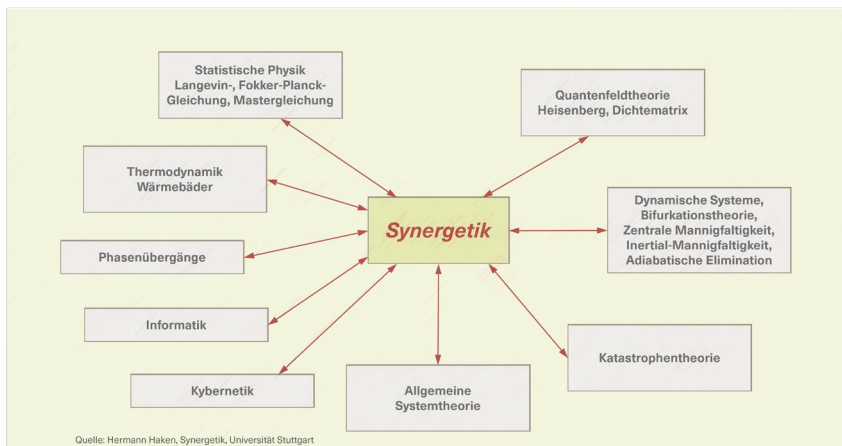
Statistische Physik
Langevin-, Fokker-Planck-Gleichung, Mastergleichung

Quantenfeldtheorie
Heisenberg, Dichtematrix

Thermodynamik
Wärmebäder

Synergetik

Dynamische Systeme,
Bifurkationstheorie,
Zentrale Mannigfaltigkeit,
Inertial-Mannigfaltigkeit,
Adiabatische Elimination

Phasenübergänge

Informatik

Katastrophentheorie

Kybernetik

Allgemeine
Systemtheorie

Quelle: Hermann Haken, Synergetik, Universität Stuttgart